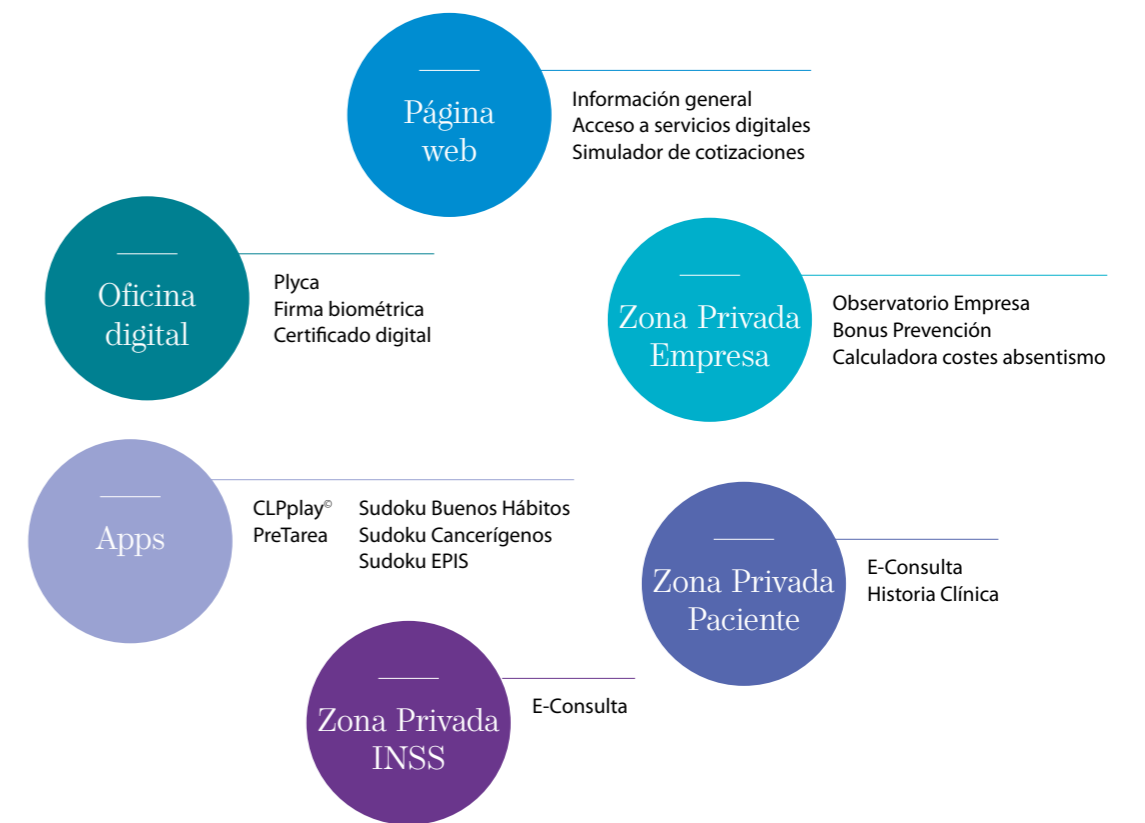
Página web

Información general
Acceso a servicios digitales
Simulador de cotizaciones

Oficina digital

Plyca
Firma biométrica
Certificado digital

Zona Privada Empresa

Observatorio Empresa
Bonus Prevención
Calculadora costes absentismo

Apps

CLPplay©
PreTarea

Sudoku Buenos Hábitos
Sudoku Cancerígenos
Sudoku EPIS

Zona Privada Paciente

E-Consulta
Historia Clínica

Zona Privada INSS

E-Consulta